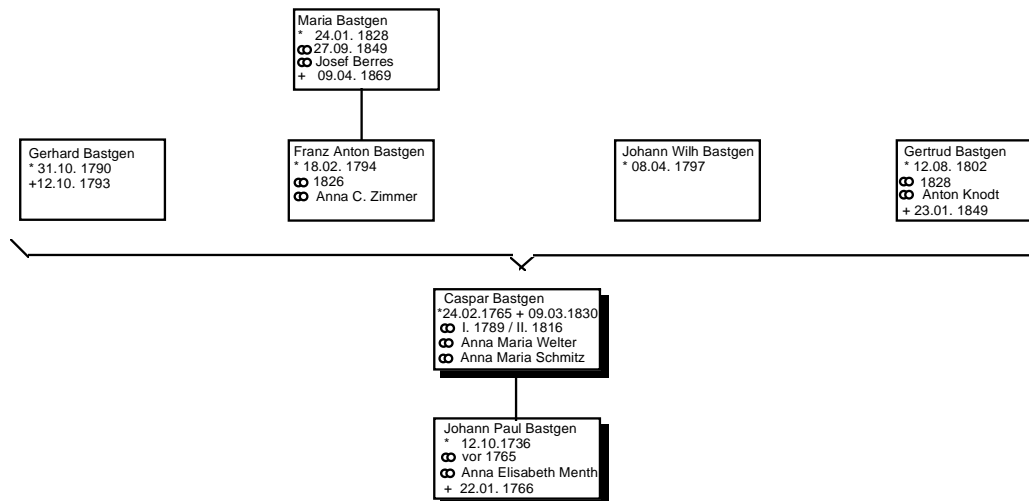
Maria Bastgen
* 24.01. 1828
⚭ 27.09. 1849
⚭ Josef Berres
+ 09.04. 1869

Gerhard Bastgen
* 31.10. 1790
+12.10. 1793

Franz Anton Bastgen
* 18.02. 1794
⚭ 1826
⚭ Anna C. Zimmer

Johann Wilh Bastgen
* 08.04. 1797

Gertrud Bastgen
* 12.08. 1802
⚭ 1828
⚭ Anton Knodt
+ 23.01. 1849

Caspar Bastgen
*24.02.1765 + 09.03.1830
⚭ I. 1789 / II. 1816
⚭ Anna Maria Welter
⚭ Anna Maria Schmitz

Johann Paul Bastgen
* 12.10.1736
⚭ vor 1765
⚭ Anna Elisabeth Menth
+ 22.01. 1766